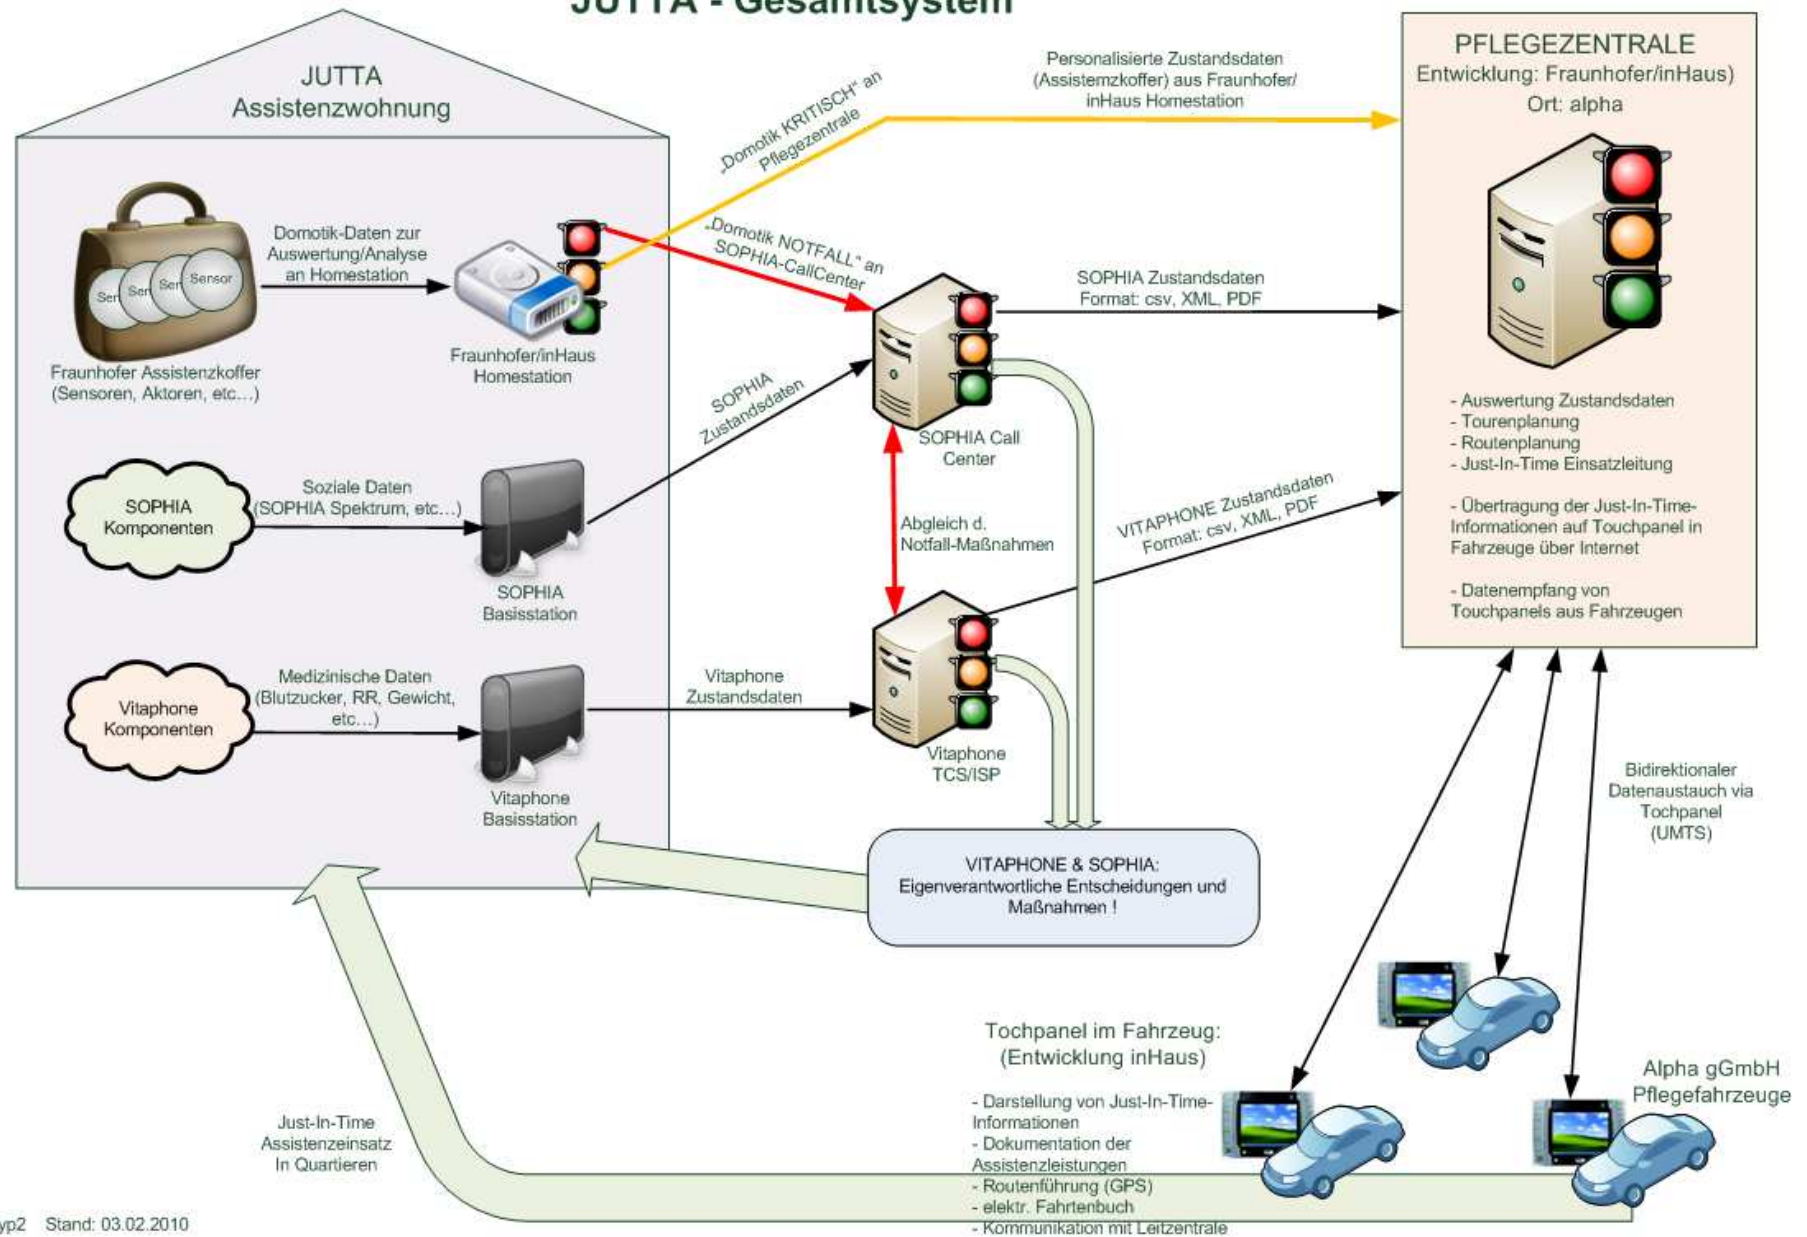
JUTTA - Gesamtsystem

JUTTA
Assistenzwohnung

Sensor Sen Sen Sen

Fraunhofer Assistenzkoffer (Sensoren, Aktoren, etc…)

Domotik-Daten zur Auswertung/Analyse an Homestation

Fraunhofer/inHaus Homestation

„Domotik KRITISCH" an Pflegezentrale

Personalisierte Zustandsdaten (Assistemzkoffer) aus Fraunhofer/ inHaus Homestation

„Domotik NOTFALL" an SOPHIA-CallCenter

PFLEGEZENTRALE
Entwicklung: Fraunhofer/inHaus
Ort: alpha

SOPHIA Zustandsdaten
Format: csv, XML, PDF

SOPHIA Zustandsdaten

SOPHIA Call Center

SOPHIA Komponenten

Soziale Daten (SOPHIA Spektrum, etc…)

SOPHIA Basisstation

Abgleich d. Notfall-Maßnahmen

VITAPHONE Zustandsdaten
Format: csv, XML, PDF

- Auswertung Zustandsdaten
- Tourenplanung
- Routenplanung
- Just-In-Time Einsatzleitung

- Übertragung der Just-In-Time-Informationen auf Touchpanel in Fahrzeuge über Internet

- Datenempfang von Touchpanels aus Fahrzeugen

Vitaphone Komponenten

Medizinische Daten (Blutzucker, RR, Gewicht, etc…)

Vitaphone Basisstation

Vitaphone Zustandsdaten

Vitaphone TCS/ISP

Bidirektionaler Datenaustauch via Tochpanel (UMTS)

VITAPHONE & SOPHIA:
Eigenverantwortliche Entscheidungen und Maßnahmen !

Tochpanel im Fahrzeug:
(Entwicklung inHaus)

- Darstellung von Just-In-Time-Informationen
- Dokumentation der Assistenzleistungen
- Routenführung (GPS)
- elektr. Fahrtenbuch
- Kommunikation mit Leitzentrale

Alpha gGmbH Pflegefahrzeuge

Just-In-Time Assistenzeinsatz In Quartieren

yp2 Stand: 03.02.2010